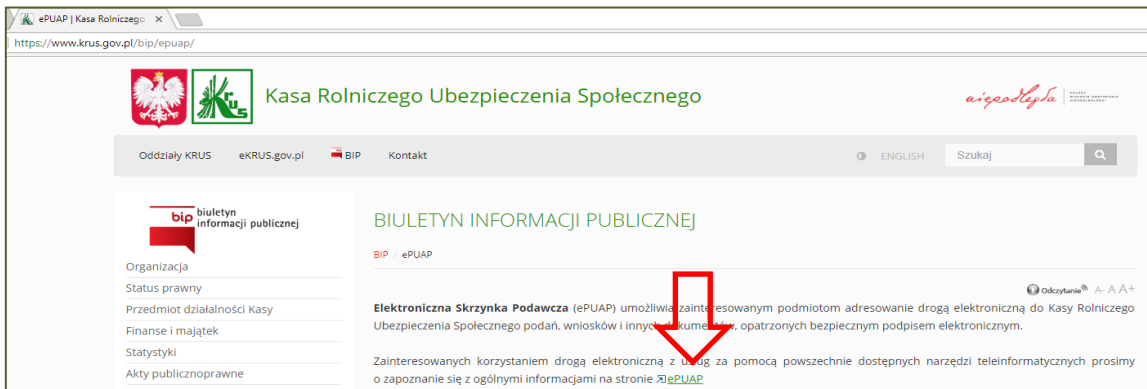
ePUAP | Kasa Rolniczego ×

https://www.krus.gov.pl/bip/epuap/

KRUS

Kasa Rolniczego Ubezpieczenia Społecznego

niepodległa

Oddziały KRUS eKRUS.gov.pl BIP Kontakt

ENGLISH Szukaj

bip biuletyn informacji publicznej

Organizacja
Status prawny
Przedmiot działalności Kasy
Finanse i majątek
Statystyki
Akty publicznoprawne

BIULETYN INFORMACJI PUBLICZNEJ

BIP / ePUAP

Odczytanie A- A A+

**Elektroniczna Skrzynka Podawcza** (ePUAP) umożliwia zainteresowanym podmiotom adresowanie drogą elektroniczną do Kasy Rolniczego Ubezpieczenia Społecznego podań, wniosków i innych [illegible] opatrzonych bezpiecznym podpisem elektronicznym.

Zainteresowanych korzystaniem drogą elektroniczną z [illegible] za pomocą powszechnie dostępnych narzędzi teleinformatycznych prosimy o zapoznanie się z ogólnymi informacjami na stronie ePUAP